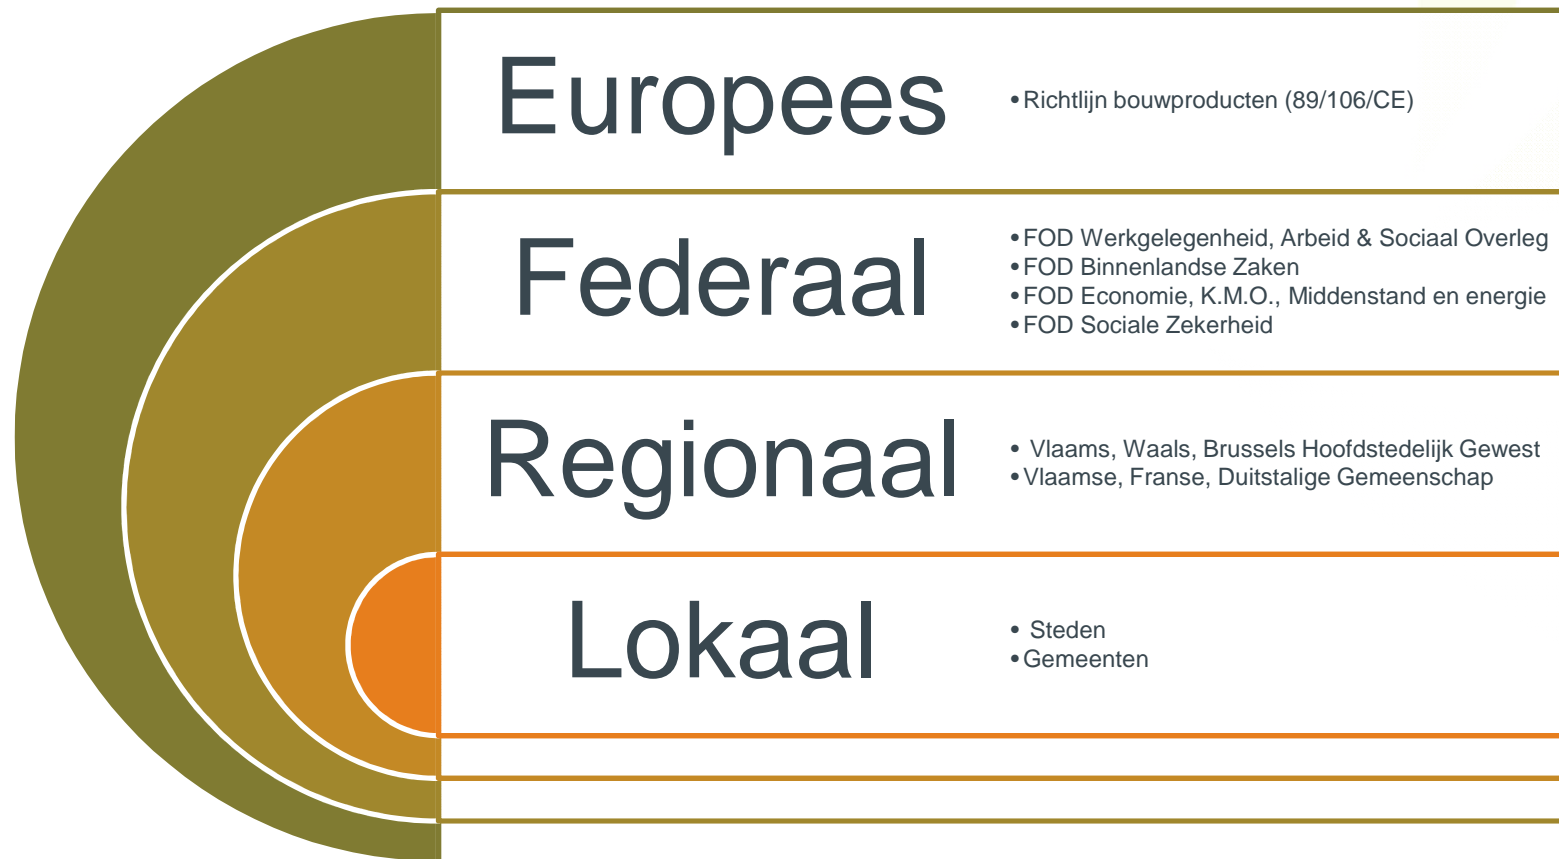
Europees

• Richtlijn bouwproducten (89/106/CE)

Federaal

• FOD Werkgelegenheid, Arbeid & Sociaal Overleg
• FOD Binnenlandse Zaken
• FOD Economie, K.M.O., Middenstand en energie
• FOD Sociale Zekerheid

Regionaal

• Vlaams, Waals, Brussels Hoofdstedelijk Gewest
• Vlaamse, Franse, Duitstalige Gemeenschap

Lokaal

• Steden
• Gemeenten